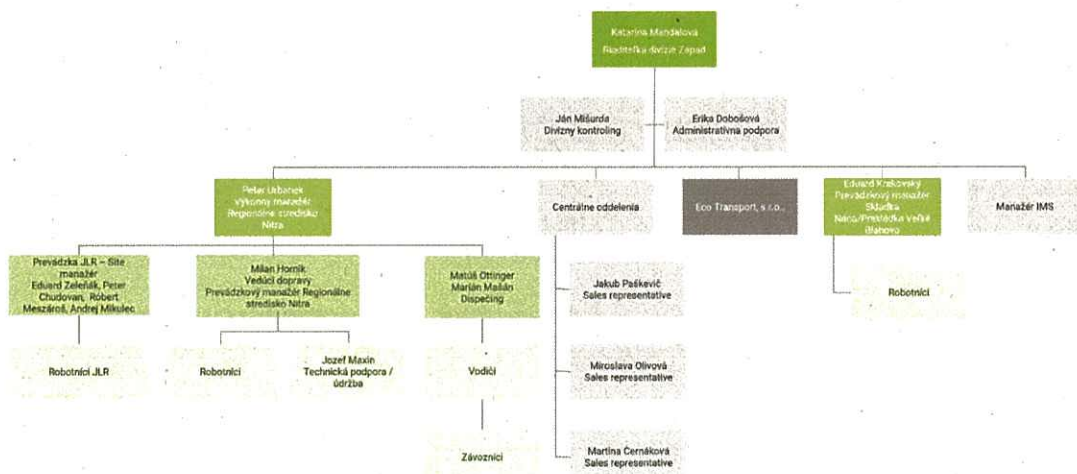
Katarína Mandalová
Riaditeľka divízie Západ

Ján Mišurda
Divízny kontroling

Erika Dobošová
Administratívna podpora

Peter Urbanek
Výkonný manažér
Regionálne stredisko
Nitra

Centrálne oddelenia

Eco Transport, s.r.o.

Eduard Krzkovský
Prevádzkový manažér
Skládka
Nitra/Prevádzka Veľké
Bahovo

Manažér IMS

Prevádzka JLR – Site manažér
Eduard Zeleňák, Peter Chudovan, Robert Mesároš, Andrej Mikulec

Milan Horník
Vedúci dopravy
Prevádzkový manažér Regionálne stredisko Nitra

Matúš Ottinger
Marián Mallán
Dispečing

Jakub Paškevič
Sales representative

Robotníci

Robotníci JLR

Robotníci

Jozef Maxin
Technická podpora / údržba

Vodiči

Miroslava Olivová
Sales representative

Závozníci

Martina Černáková
Sales representative